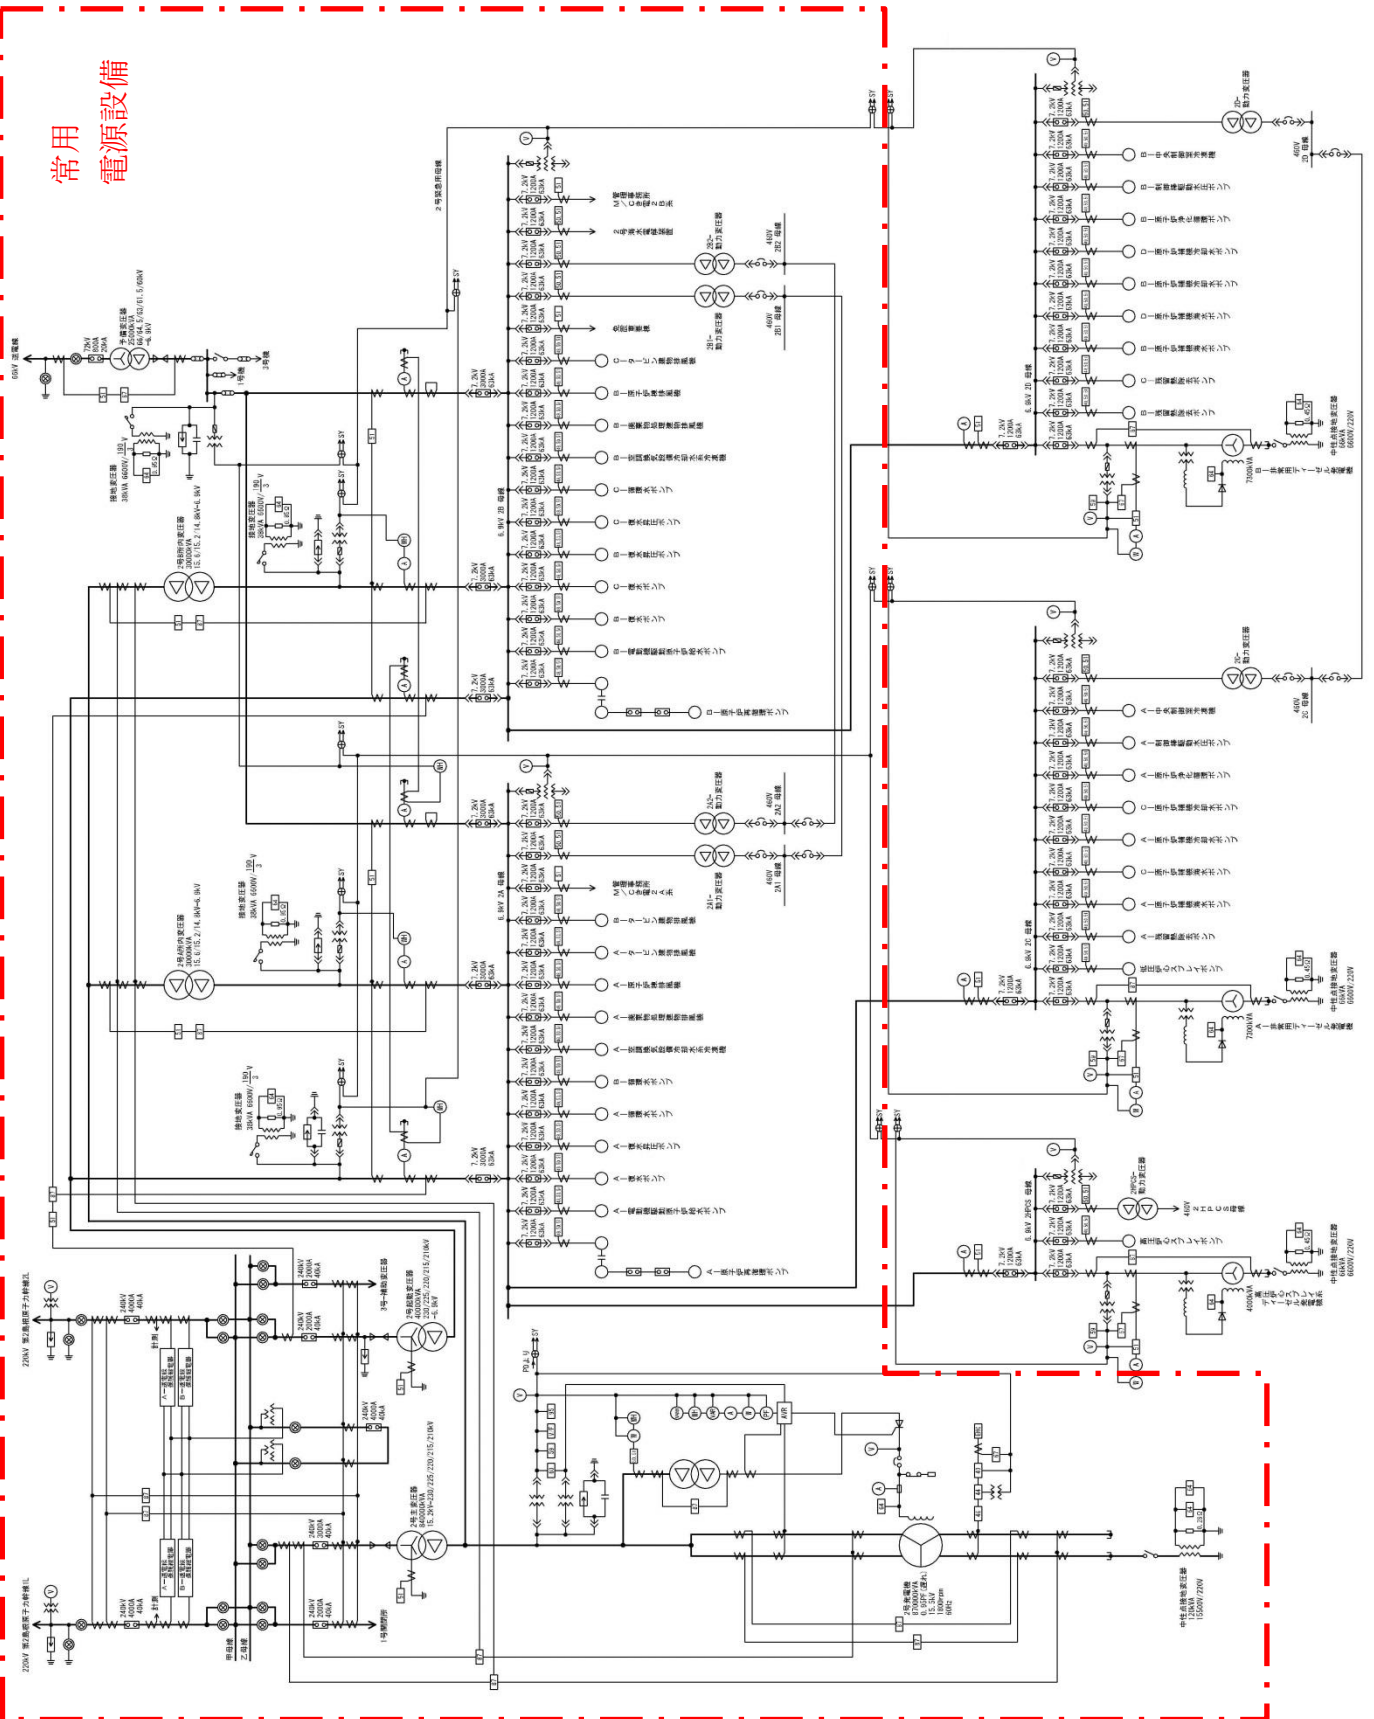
常用
電源設備

66kV 送電線
予備変圧器
25000kVA
66/64.5/63/61.5/60kV
→6.9kV
72kV
1200A
20kA
3号機
1号機

接地変圧器
38kVA 6600V/$\frac{190}{3}$ V

2号所内変圧器
30000kVA
15.6/15.2/14.8kV→6.9kV

2号緊急用母線

6.9kV 2B 母線
7.2kV
3000A
63kA
7.2kV
1200A
63kA

2B2-
動力変圧器
460V
2B2 母線
2B1-
動力変圧器
460V
2B1 母線

6.9kV 2A 母線
2A2-
動力変圧器
460V
2A2 母線
2A1-
動力変圧器
460V
2A1 母線

2号所内変圧器
30000kVA
15.6/15.2/14.8kV→6.9kV

接地変圧器
38kVA 6600V/$\frac{190}{3}$ V

6.9kV 2D 母線
2D-
動力変圧器
460V
2D 母線
7300kVA
中性点接地変圧器
66kVA
6600V/220V

6.9kV 2C 母線
2C-
動力変圧器
460V
2C 母線
7300kVA
中性点接地変圧器
66kVA
6600V/220V

6.9kV 2HPCS 母線
2HPCS-
動力変圧器
460V
2HPCS 母線
4000kVA
中性点接地変圧器
66kVA
6600V/220V

220kV 第2島根原子力幹線1L
220kV 第2島根原子力幹線2L
240kV
4000A
40kA
240kV
2000A
40kA
甲母線
乙母線
3号機
3号機起動変圧器
40000kVA
220/225/220/215/210kV
→6.9kV
2号主変圧器
840000kVA
15.5kV→230/225/220/215/210kV
1号機開閉所
2号発電機
870000kVA
0.95PF(遅れ)
15.5kV
1800rpm
60Hz
中性点接地変圧器
120kVA
15000V/220V
0.29Ω
PD 上り
AVR